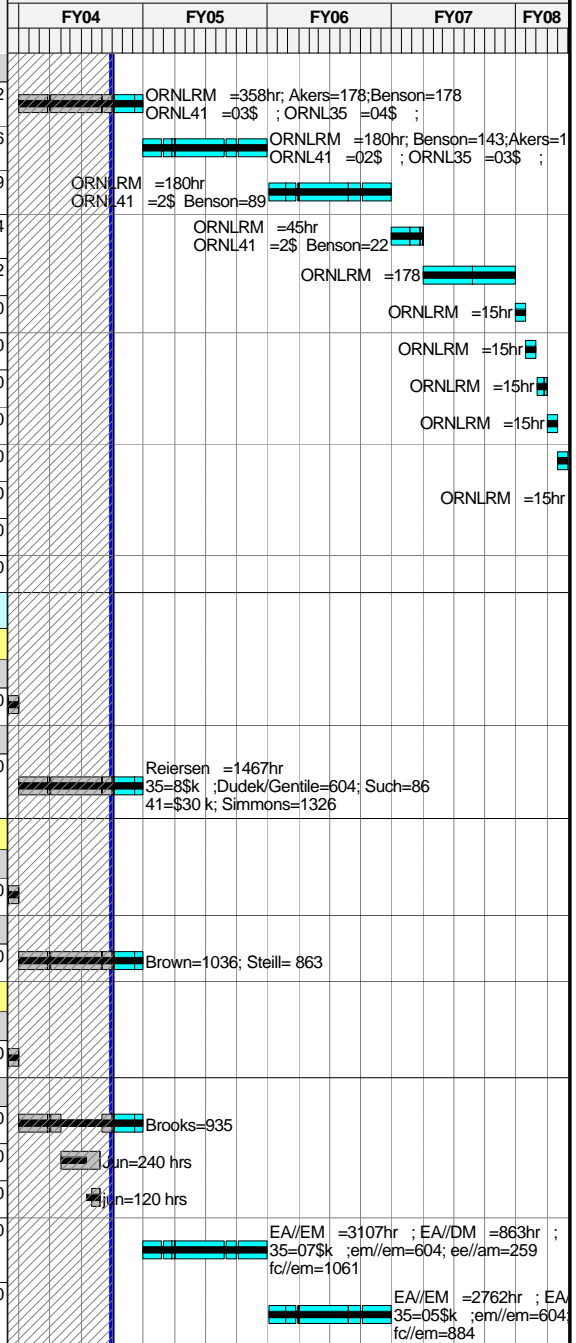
FY04 FY05 FY06 FY07 FY08

ORNLRM =358hr; Akers=178;Benson=178
ORNL41 =03$ ; ORNL35 =04$ ;

ORNLRM =180hr; Benson=143;Akers=1
ORNL41 =02$ ; ORNL35 =03$ ;

ORNLRM =180hr
ORNL41 =2$ Benson=89

ORNLRM =45hr
ORNL41 =2$ Benson=22

ORNLRM =178

ORNLRM =15hr

ORNLRM =15hr

ORNLRM =15hr

ORNLRM =15hr

ORNLRM =15hr

Reiersen =1467hr
35=8$k ;Dudek/Gentile=604; Such=86
41=$30 k; Simmons=1326

Brown=1036; Steill= 863

Brooks=935

Jun=240 hrs

jun=120 hrs

EA//EM =3107hr ; EA//DM =863hr ;
35=07$k ;em//em=604; ee//am=259
fc//em=1061

EA//EM =2762hr ; EA/
35=05$k ;em//em=604;
fc//em=884